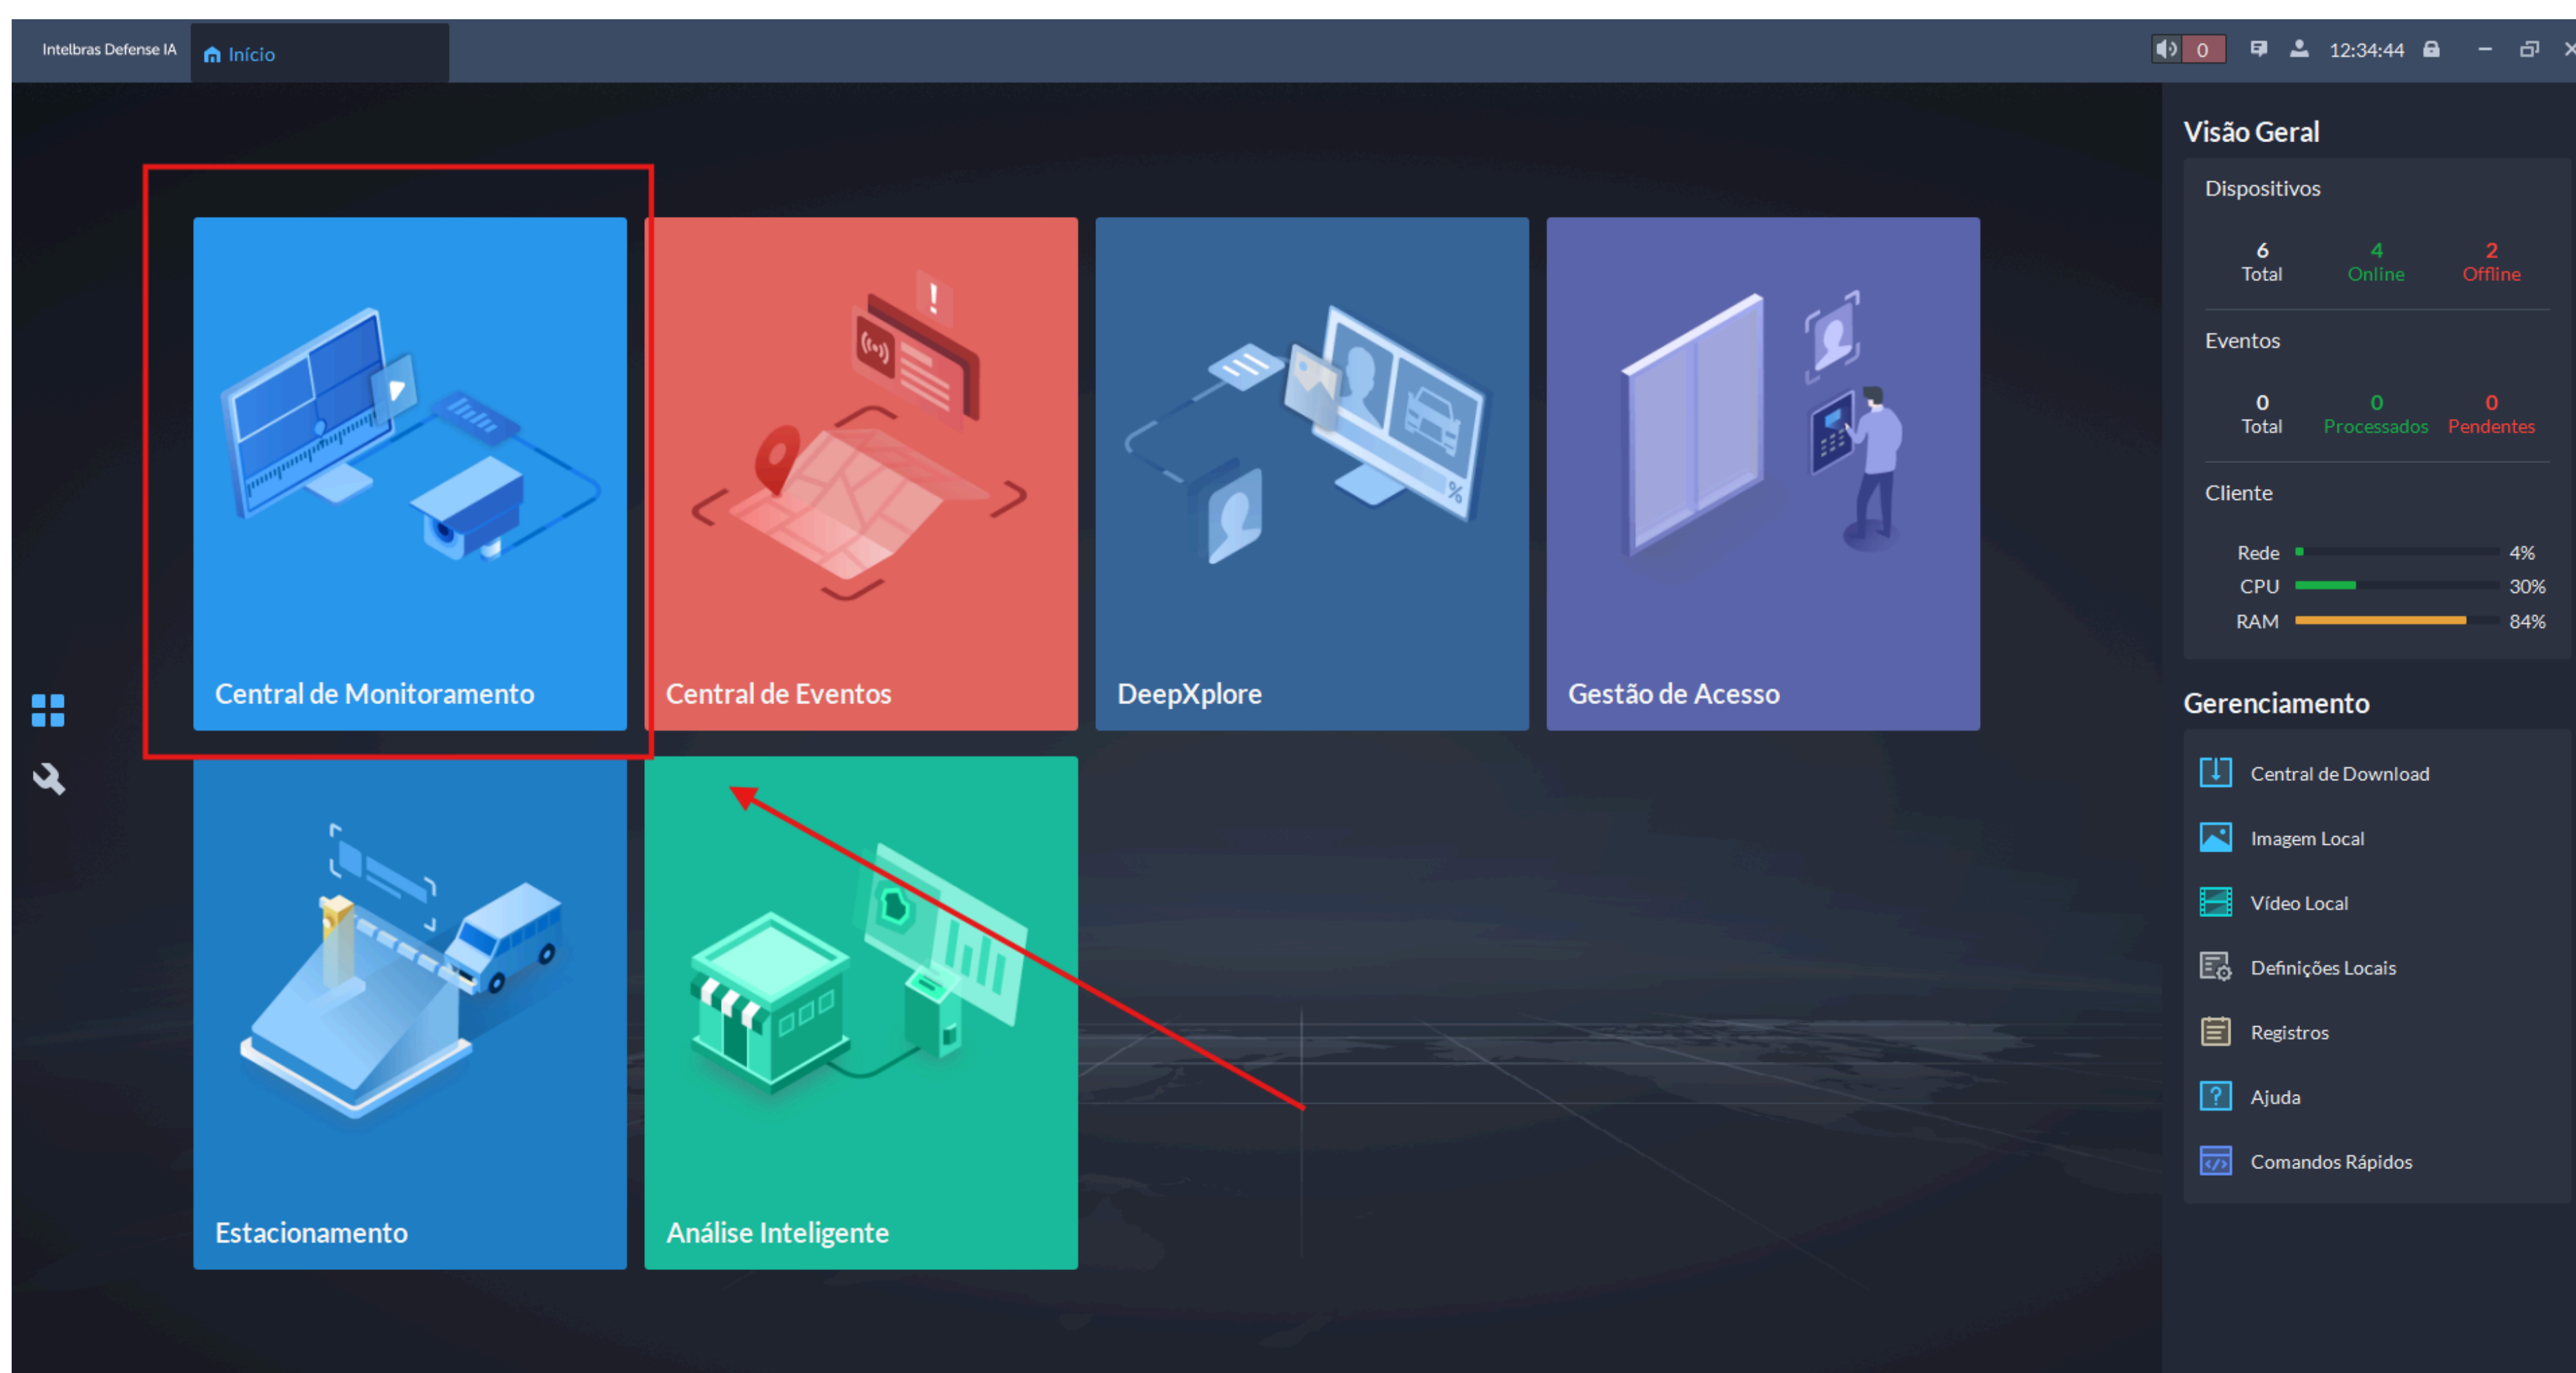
Intelbras Defense IA Início

0 12:34:44

Central de Monitoramento

Central de Eventos

DeepXplore

Gestão de Acesso

Estacionamento

Análise Inteligente

Visão Geral

Dispositivos

6 Total
4 Online
2 Offline

Eventos

0 Total
0 Processados
0 Pendentes

Cliente

Rede 4%
CPU 30%
RAM 84%

Gerenciamento

Central de Download
Imagem Local
Vídeo Local
Definições Locais
Registros
Ajuda
Comandos Rápidos